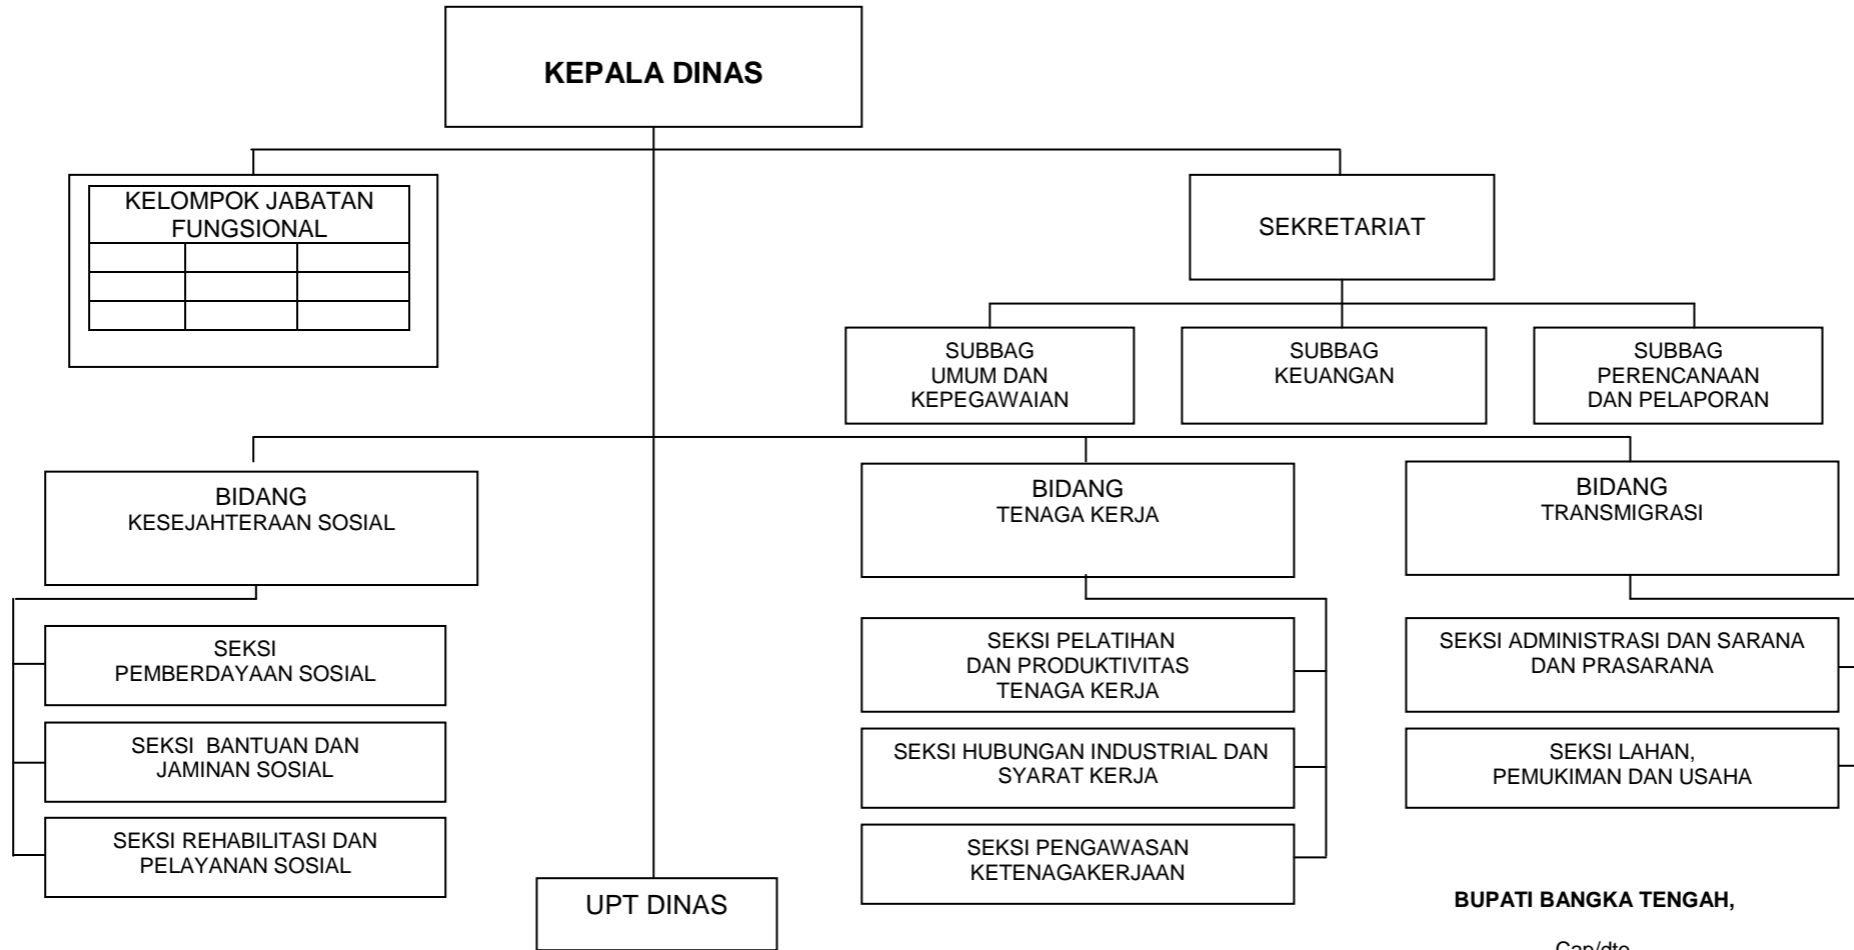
KEPALA DINAS

KELOMPOK JABATAN FUNGSIONAL

SEKRETARIAT

SUBBAG UMUM DAN KEPEGAWAIAN

SUBBAG KEUANGAN

SUBBAG PERENCANAAN DAN PELAPORAN

BIDANG KESEJAHTERAAN SOSIAL

SEKSI PEMBERDAYAAN SOSIAL

SEKSI BANTUAN DAN JAMINAN SOSIAL

SEKSI REHABILITASI DAN PELAYANAN SOSIAL

BIDANG TENAGA KERJA

SEKSI PELATIHAN DAN PRODUKTIVITAS TENAGA KERJA

SEKSI HUBUNGAN INDUSTRIAL DAN SYARAT KERJA

SEKSI PENGAWASAN KETENAGAKERJAAN

BIDANG TRANSMIGRASI

SEKSI ADMINISTRASI DAN SARANA DAN PRASARANA

SEKSI LAHAN, PEMUKIMAN DAN USAHA

UPT DINAS

BUPATI BANGKA TENGAH,

Cap/dto